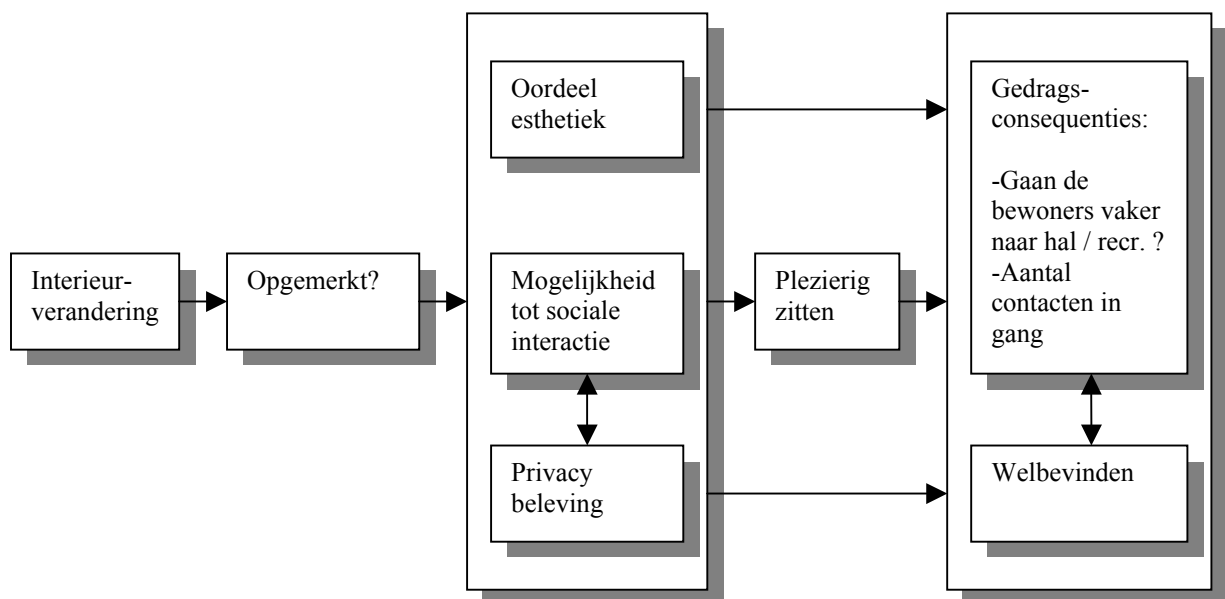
Interieurverandering

Opgemerkt?

Oordeel esthetiek

Mogelijkheid tot sociale interactie

Privacy beleving

Plezierig zitten

Gedragsconsequenties:

-Gaan de bewoners vaker naar hal / recr. ?
-Aantal contacten in gang

Welbevinden